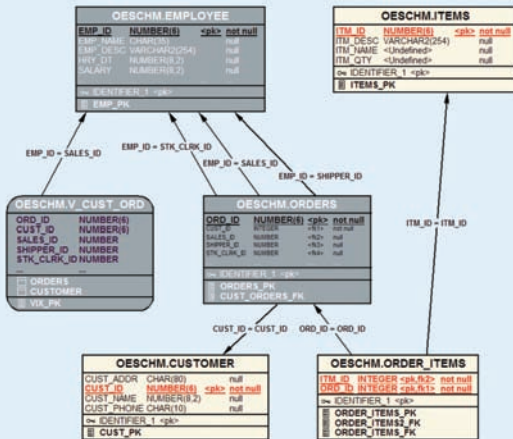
OESCHM.EMPLOYEE

| EMP_ID | NUMBER(6) | <pk> | not null |
|---|---|---|---|
| EMP_NAME | CHAR(35) | | null |
| EMP_DESC | VARCHAR2(254) | | null |
| HRY_DT | NUMBER(8,2) | | null |
| SALARY | NUMBER(8,2) | | null |

IDENTIFIER_1 <pk>
EMP_PK

OESCHM.ITEMS

| ITM_ID | NUMBER(6) | <pk> | not null |
|---|---|---|---|
| ITM_DESC | VARCHAR2(254) | | null |
| ITM_NAME | <Undefined> | | null |
| ITM_QTY | <Undefined> | | null |

IDENTIFIER_1 <pk>
ITEMS_PK

EMP_ID = SALES_ID

EMP_ID = STK_CLRK_ID

EMP_ID = SALES_ID

EMP_ID = SHIPPER_ID

ITM_ID = ITM_ID

OESCHM.V_CUST_ORD

| ORD_ID | NUMBER(6) |
|---|---|
| CUST_ID | NUMBER(6) |
| SALES_ID | NUMBER |
| SHIPPER_ID | NUMBER |
| STK_CLRK_ID | NUMBER |
| ... | ... |

ORDERS
CUSTOMER
VIX_PK

OESCHM.ORDERS

| ORD_ID | NUMBER(6) | <pk> | not null |
|---|---|---|---|
| CUST_ID | INTEGER | <fk1> | not null |
| SALES_ID | NUMBER | <fk2> | null |
| SHIPPER_ID | NUMBER | <fk3> | null |
| STK_CLRK_ID | NUMBER | <fk4> | null |

IDENTIFIER_1 <pk>
ORDERS_PK
CUST_ORDERS_FK

CUST_ID = CUST_ID

ORD_ID = ORD_ID

OESCHM.CUSTOMER

| CUST_ADDR | CHAR(80) | | null |
|---|---|---|---|
| CUST_ID | NUMBER(6) | <pk> | not null |
| CUST_NAME | NUMBER(8,2) | | null |
| CUST_PHONE | CHAR(10) | | null |

IDENTIFIER_1 <pk>
CUST_PK

OESCHM.ORDER_ITEMS

| ITM_ID | INTEGER | <pk,fk2> | not null |
|---|---|---|---|
| ORD_ID | INTEGER | <pk,fk1> | not null |

IDENTIFIER_1 <pk>
ORDER_ITEMS_PK
ORDER_ITEMS2_FK
ORDER_ITEMS_FK